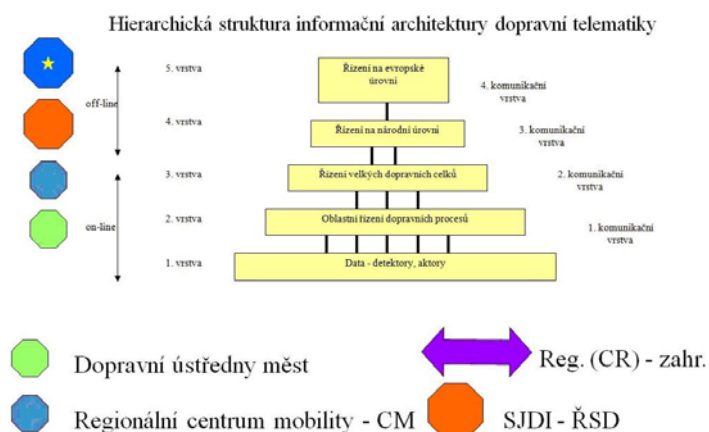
Hierarchická struktura informační architektury dopravní telematiky

off-line

on-line

5. vrstva

Řízení na evropské úrovni

4. komunikační vrstva

4. vrstva

Řízení na národní úrovni

3. komunikační vrstva

3. vrstva

Řízení velkých dopravních celků

2. komunikační vrstva

2. vrstva

Oblastní řízení dopravních procesů

1. komunikační vrstva

1. vrstva

Data - detektory, aktory

Dopravní ústředny měst

Reg. (CR) - zahr.

Regionální centrum mobility - CM

SJDI - ŘSD